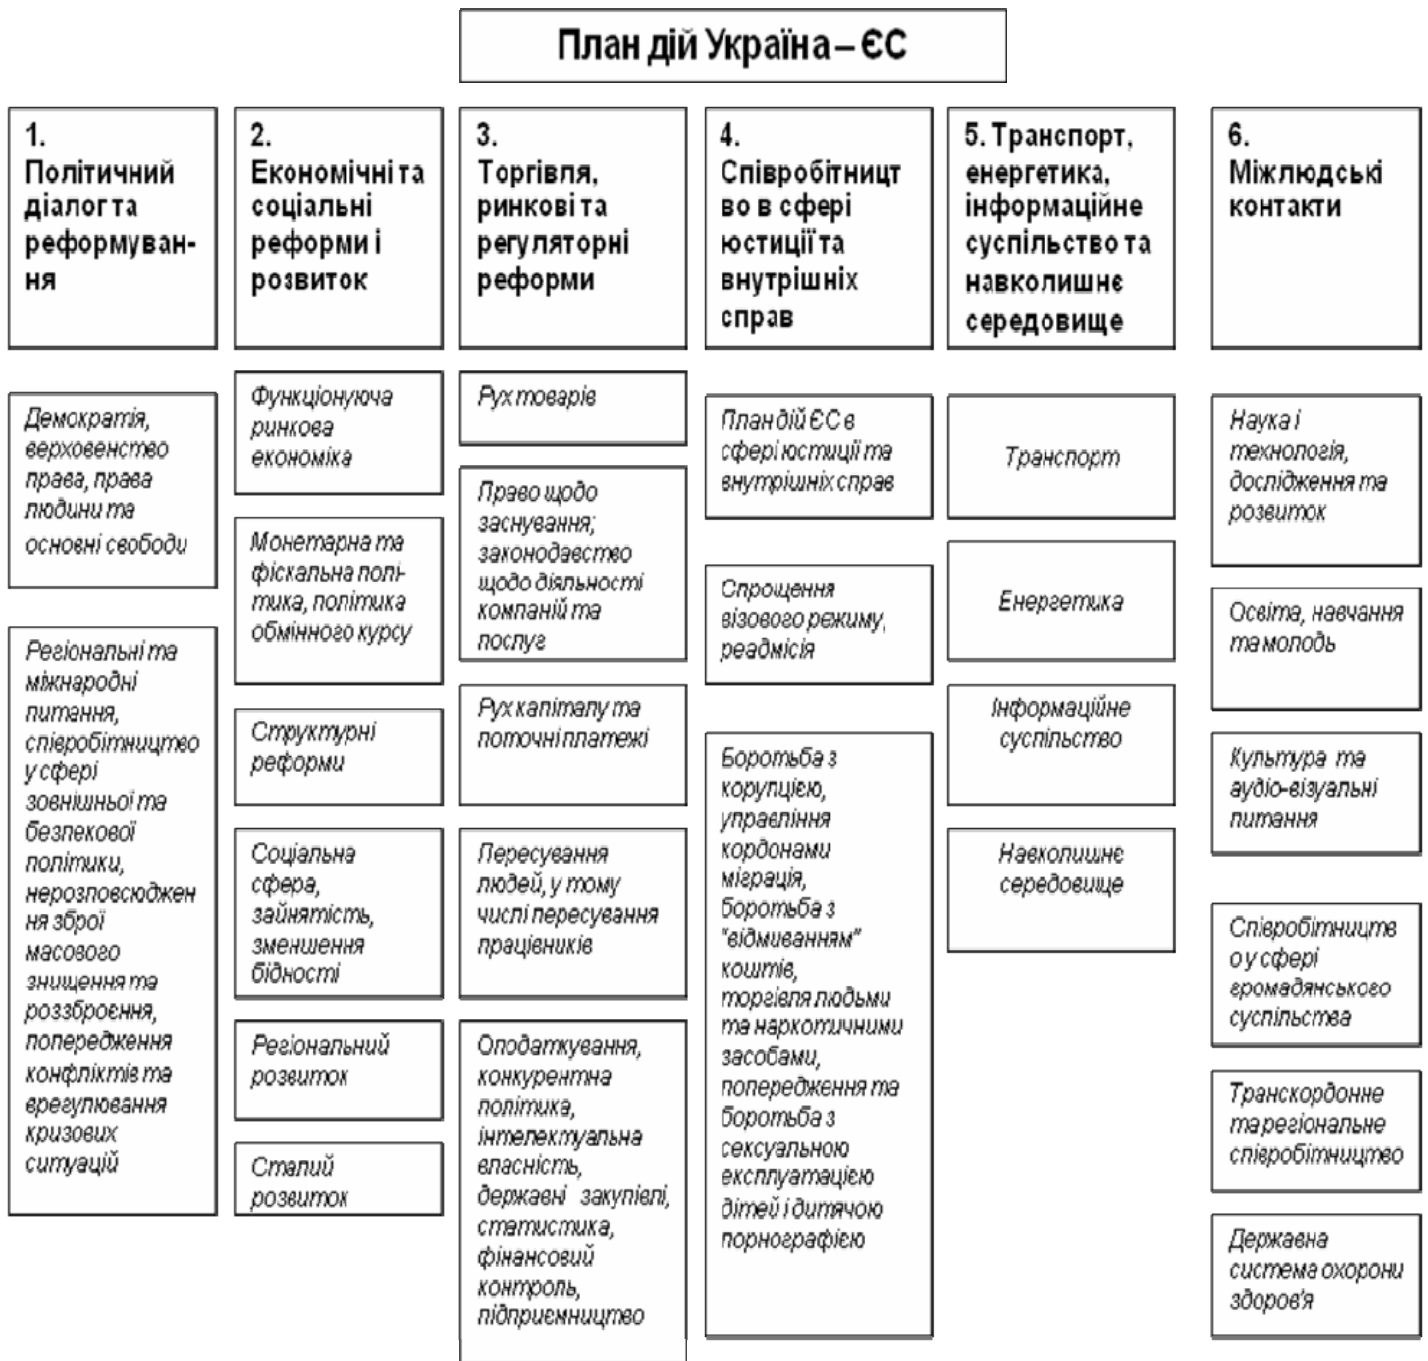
План дій Україна – ЄС

1. Політичний діалог та реформування

Демократія, верховенство права, права людини та основні свободи

Регіональні та міжнародні питання, співробітництво у сфері зовнішньої та безпекової політики, нерозповсюдження зброї масового знищення та роззброєння, попередження конфліктів та врегулювання кризових ситуацій

2. Економічні та соціальні реформи і розвиток

Функціонуюча ринкова економіка

Монетарна та фіскальна політика, політика обмінного курсу

Структурні реформи

Соціальна сфера, зайнятість, зменшення бідності

Регіональний розвиток

Сталий розвиток

3. Торгівля, ринкові та регуляторні реформи

Рух товарів

Право щодо заснування; законодавство щодо діяльності компаній та послуг

Рух капіталу та поточні платежі

Пересування людей, у тому числі пересування працівників

Оподаткування, конкурентна політика, інтелектуальна власність, державні закупівлі, статистика, фінансовий контроль, підприємництво

4. Співробітництво в сфері юстиції та внутрішніх справ

План дій ЄС в сфері юстиції та внутрішніх справ

Спрощення візового режиму, реадмісія

Боротьба з корупцією, управління кордонами міграція, боротьба з "відмиванням" коштів, торгівля людьми та наркотичними засобами, попередження та боротьба з сексуальною експлуатацією дітей і дитячою порнографією

5. Транспорт, енергетика, інформаційне суспільство та навколишнє середовище

Транспорт

Енергетика

Інформаційне суспільство

Навколишнє середовище

6. Міжлюдські контакти

Наука і технологія, дослідження та розвиток

Освіта, навчання та молодь

Культура та аудіо-візуальні питання

Співробітництво у сфері громадянського суспільства

Транскордонне та регіональне співробітництво

Державна система охорони здоров'я